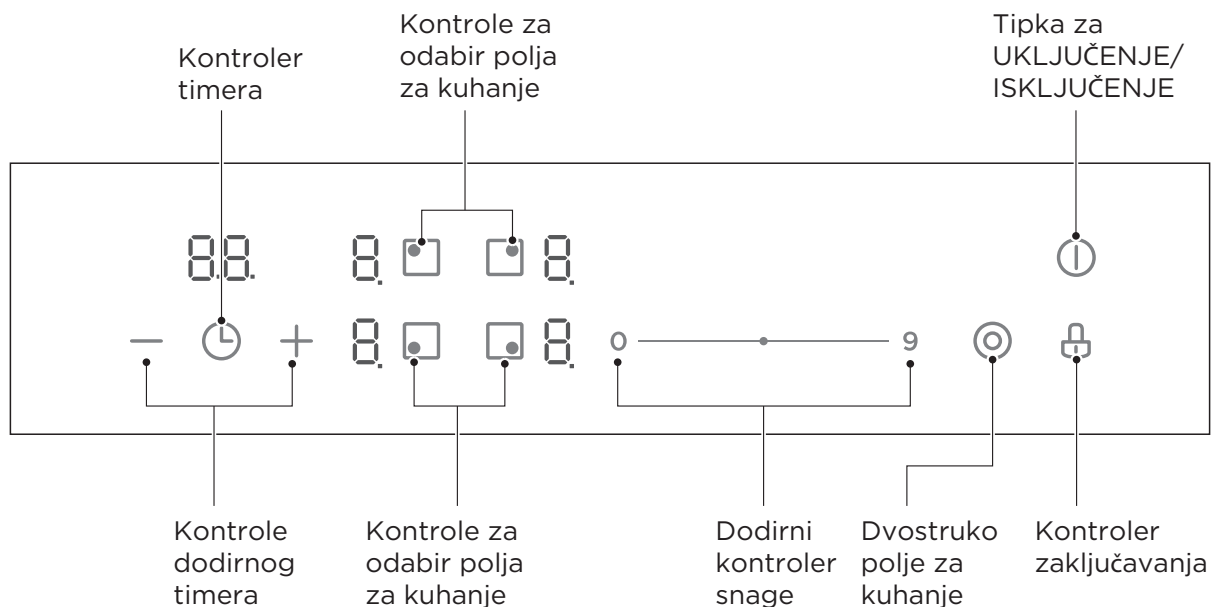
Kontroler timera

Kontrole za odabir polja za kuhanje

Tipka za UKLJUČENJE/ ISKLJUČENJE

88.

8.

8.

8.

8.

0

9

Kontrole dodirnog timera

Kontrole za odabir polja za kuhanje

Dodirni kontroler snage

Dvostruko polje za kuhanje

Kontroler zaključavanja